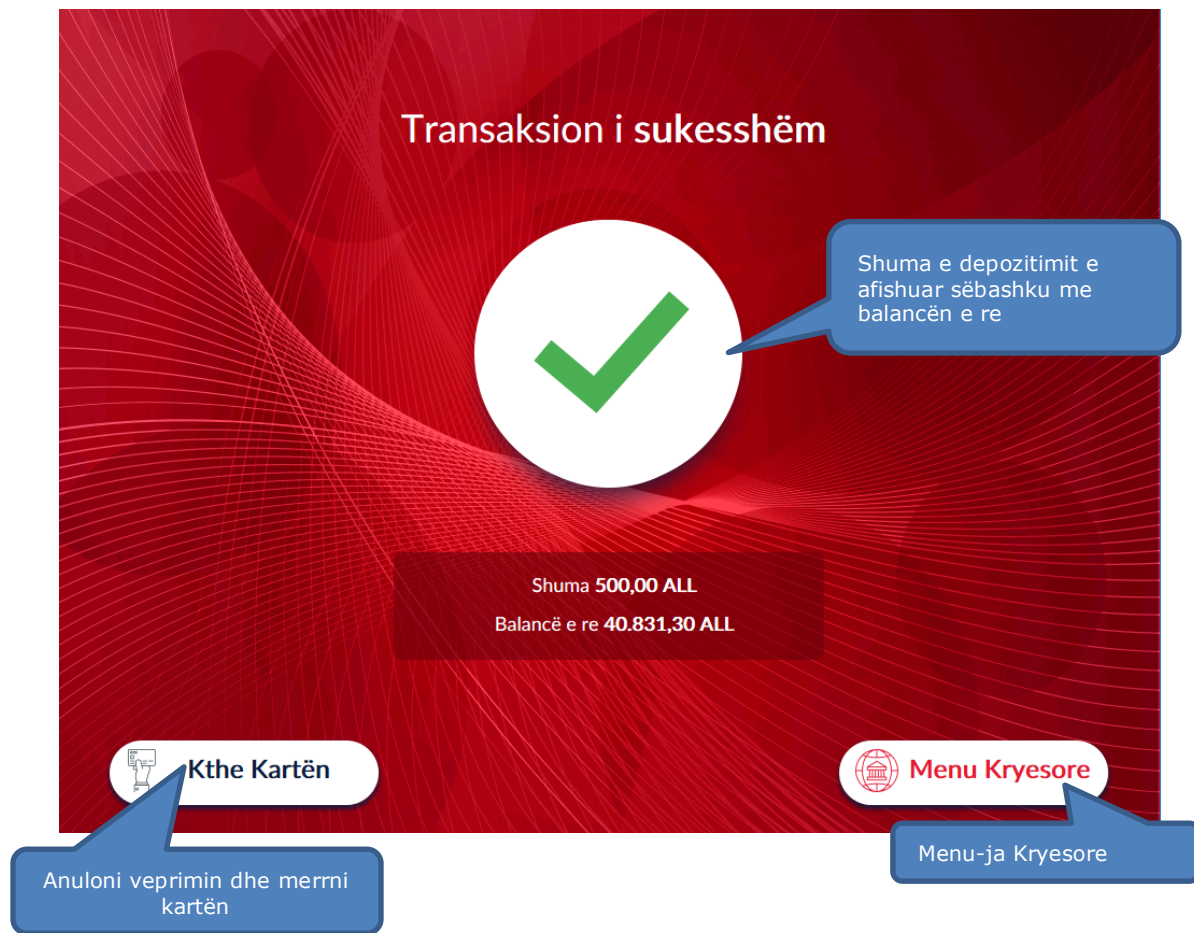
Transaksion i sukesshëm

Shuma e depozitimit e afishuar sëbashku me balancën e re

Shuma 500,00 ALL

Balancë e re 40.831,30 ALL

Kthe Kartën

Menu Kryesore

Anuloni veprimin dhe merrni kartën

Menu-ja Kryesore